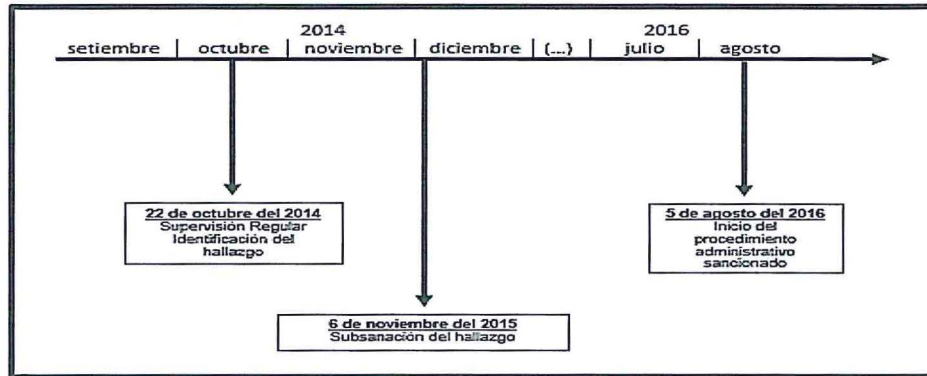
2014

2016

setiembre | octubre | noviembre | diciembre | (...) | julio | agosto

22 de octubre del 2014
Supervisión Regular
Identificación del hallazgo

6 de noviembre del 2015
Subsanación del hallazgo

5 de agosto del 2016
Inicio del procedimiento administrativo sancionado